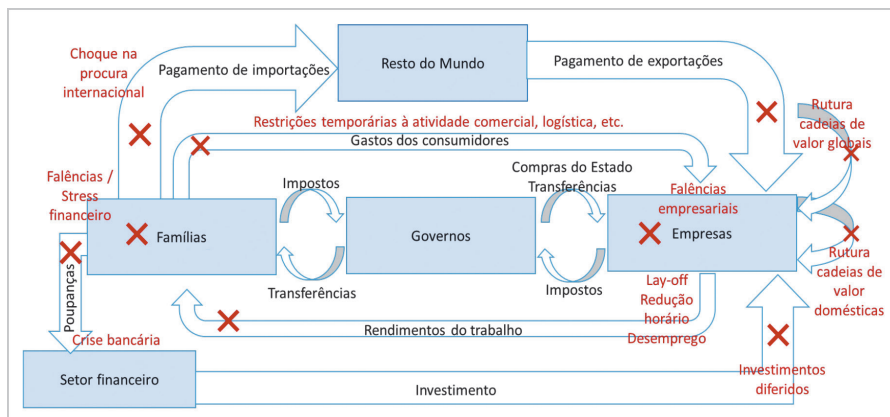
Choque na procura internacional

Pagamento de importações

Resto do Mundo

Pagamento de exportações

Rutura cadeias de valor globais

Restrições temporárias à atividade comercial, logística, etc.

Gastos dos consumidores

Falências / Stress financeiro

Impostos

Compras do Estado
Transferências

Falências empresariais

Famílias

Governos

Empresas

Rutura cadeias de valor domésticas

Poupanças

Transferências

Impostos

Lay-off
Redução horário
Desemprego

Rendimentos do trabalho

Crise bancária

Setor financeiro

Investimento

Investimentos diferidos